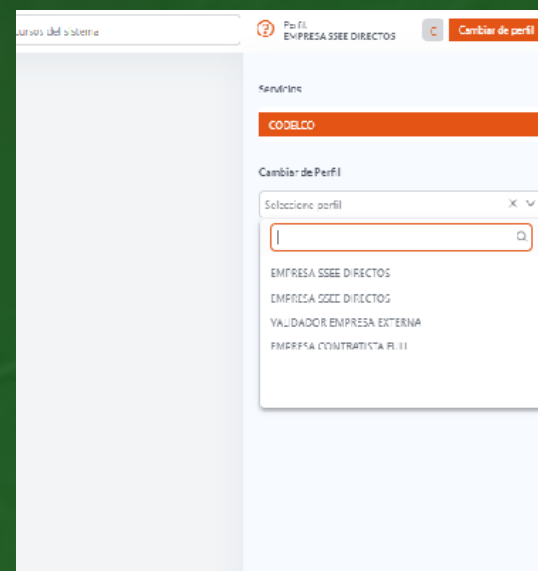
cursos del sistema

Perfil
EMPRESA SSEE DIRECTOS

C

Cambiar de perfil

Servicios

CODELCO

Cambiar de Perfil

Seleccione perfil

EMPRESA SSEE DIRECTOS

EMPRESA SSEE DIRECTOS

VALIDADOR EMPRESA EXTERNA

EMPRESA CONTRATISTA FULL